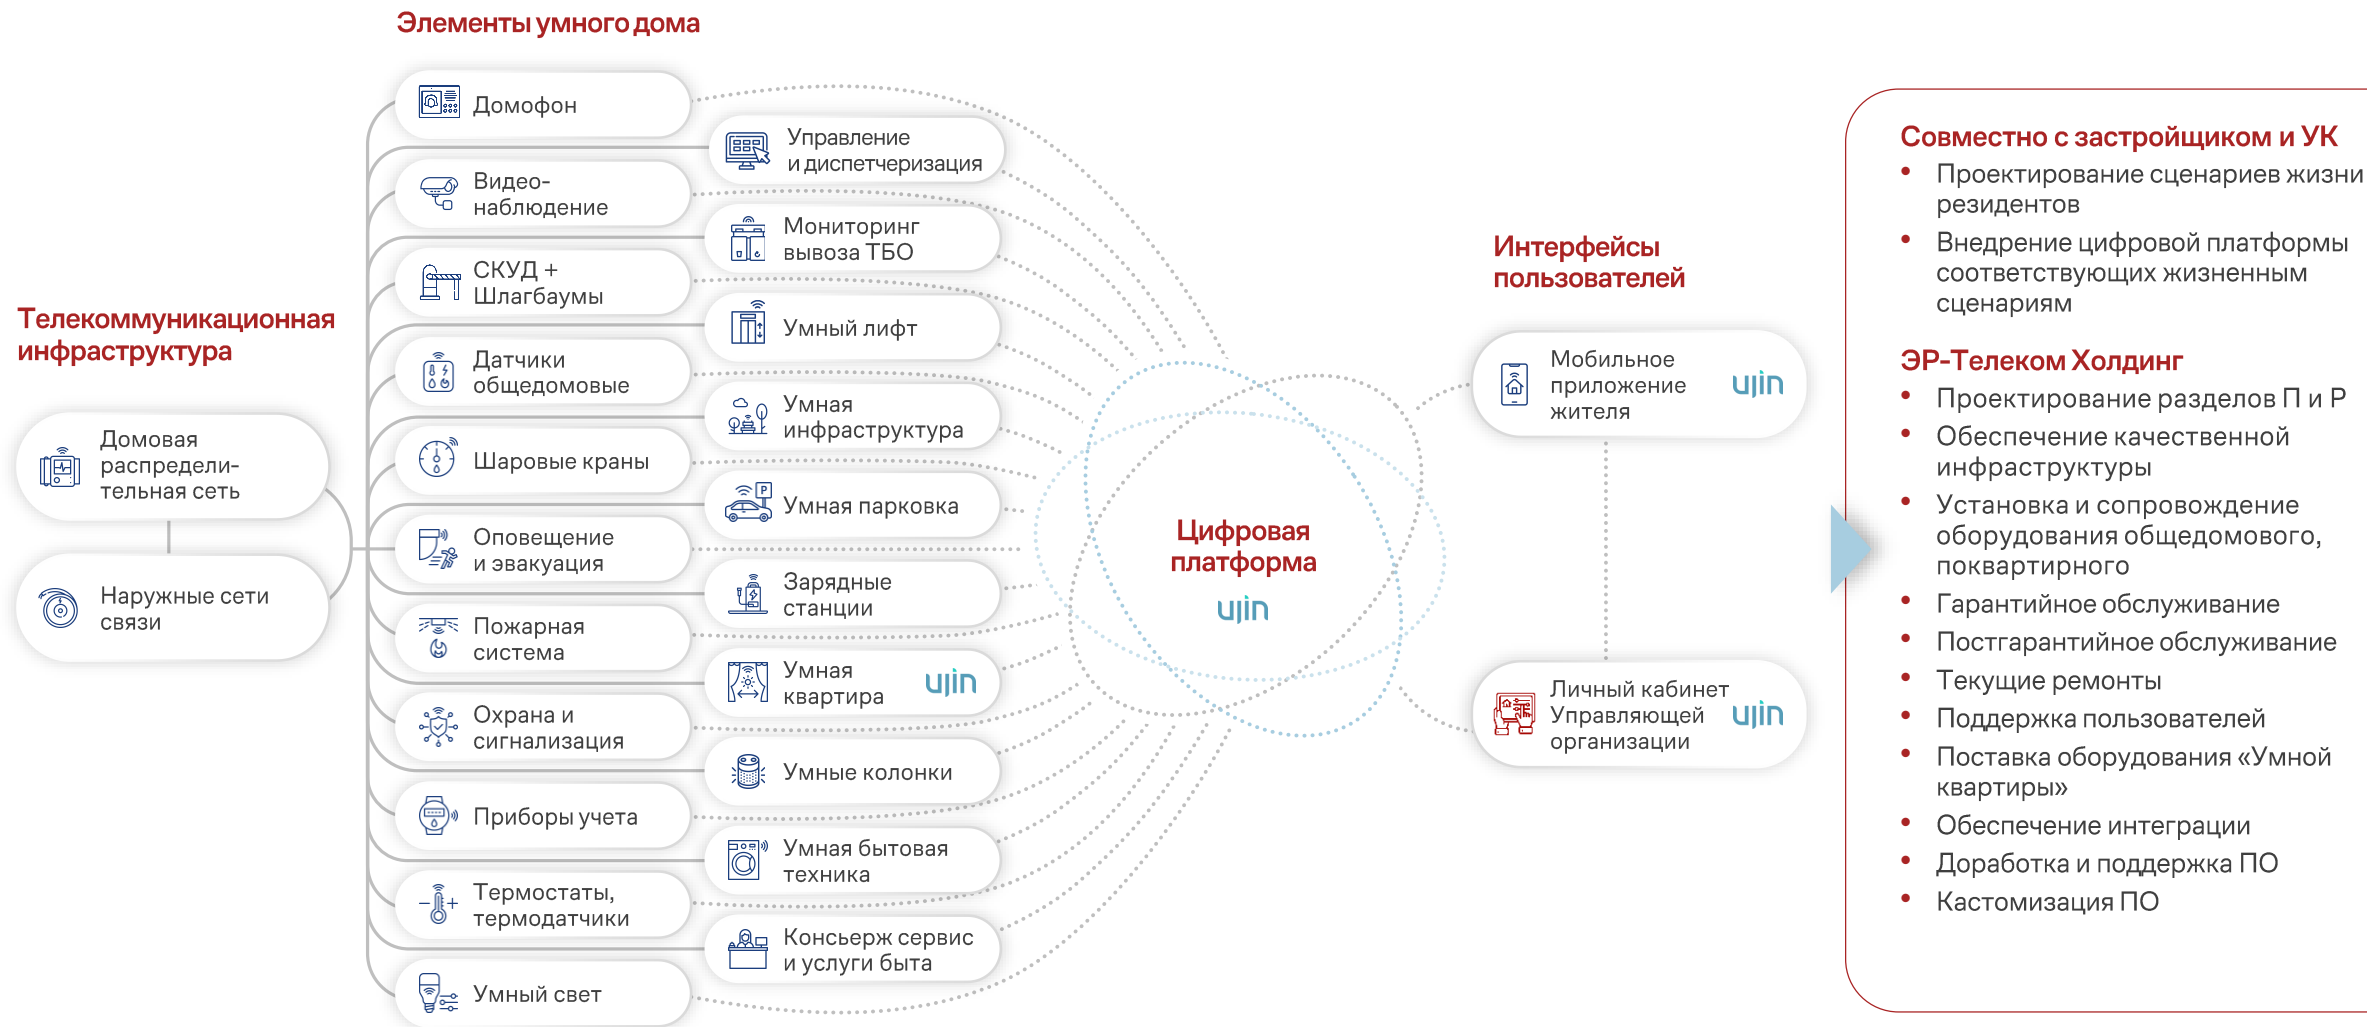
Элементы умного дома

Телекоммуникационная инфраструктура

Домовая распределительная сеть

Наружные сети связи

Домофон

Управление и диспетчеризация

Видеонаблюдение

Мониторинг вывоза ТБО

СКУД + Шлагбаумы

Умный лифт

Датчики общедомовые

Умная инфраструктура

Шаровые краны

Умная парковка

Оповещение и эвакуация

Зарядные станции

Пожарная система

Умная квартира ujin

Охрана и сигнализация

Умные колонки

Приборы учета

Умная бытовая техника

Термостаты, термодатчики

Консьерж сервис и услуги быта

Умный свет

Цифровая платформа ujin

Интерфейсы пользователей

Мобильное приложение жителя ujin

Личный кабинет Управляющей организации ujin

Совместно с застройщиком и УК
• Проектирование сценариев жизни резидентов
• Внедрение цифровой платформы соответствующих жизненным сценариям

ЭР-Телеком Холдинг
• Проектирование разделов П и Р
• Обеспечение качественной инфраструктуры
• Установка и сопровождение оборудования общедомового, поквартирного
• Гарантийное обслуживание
• Постгарантийное обслуживание
• Текущие ремонты
• Поддержка пользователей
• Поставка оборудования «Умной квартиры»
• Обеспечение интеграции
• Доработка и поддержка ПО
• Кастомизация ПО